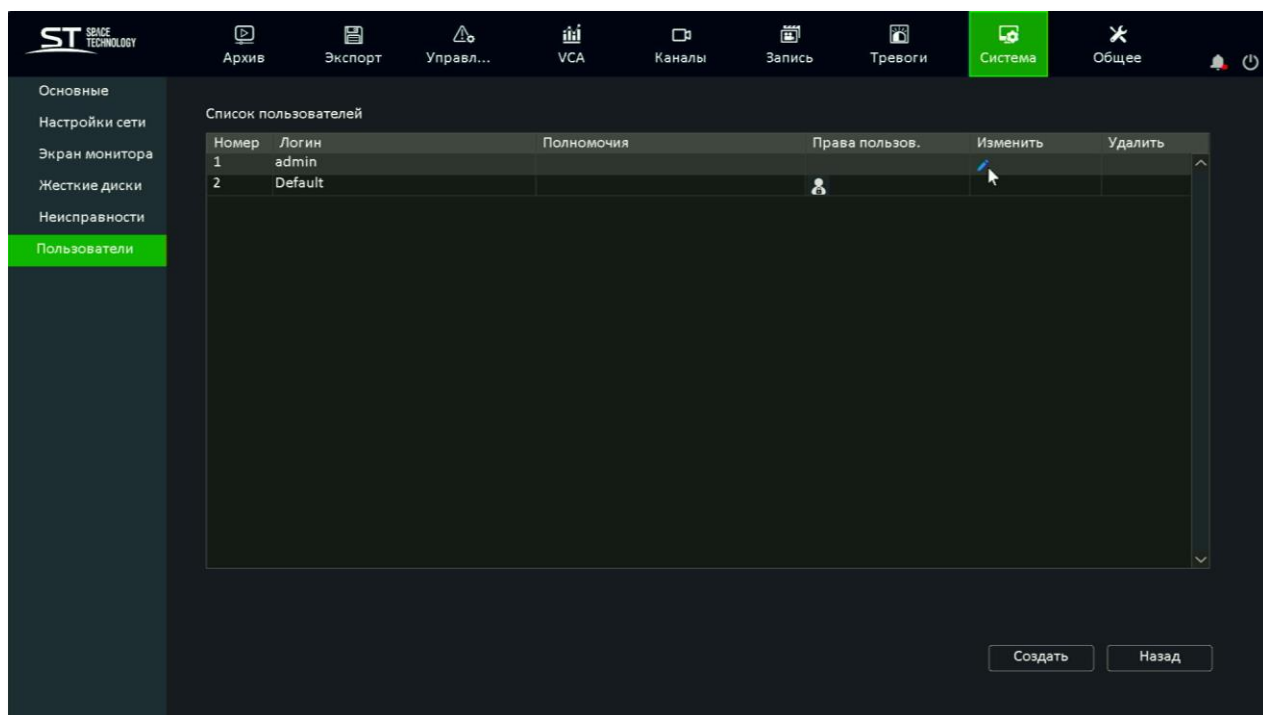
ST SPACE TECHNOLOGY

Архив
Экспорт
Управл...
VCA
Каналы
Запись
Тревоги
Система
Общее

Основные
Настройки сети
Экран монитора
Жесткие диски
Неисправности
Пользователи

Список пользователей

| Номер | Логин | Полномочия | Права пользов. | Изменить | Удалить |
|---|---|---|---|---|---|
| 1 | admin | | | | |
| 2 | Default | | | | |

Создать
Назад